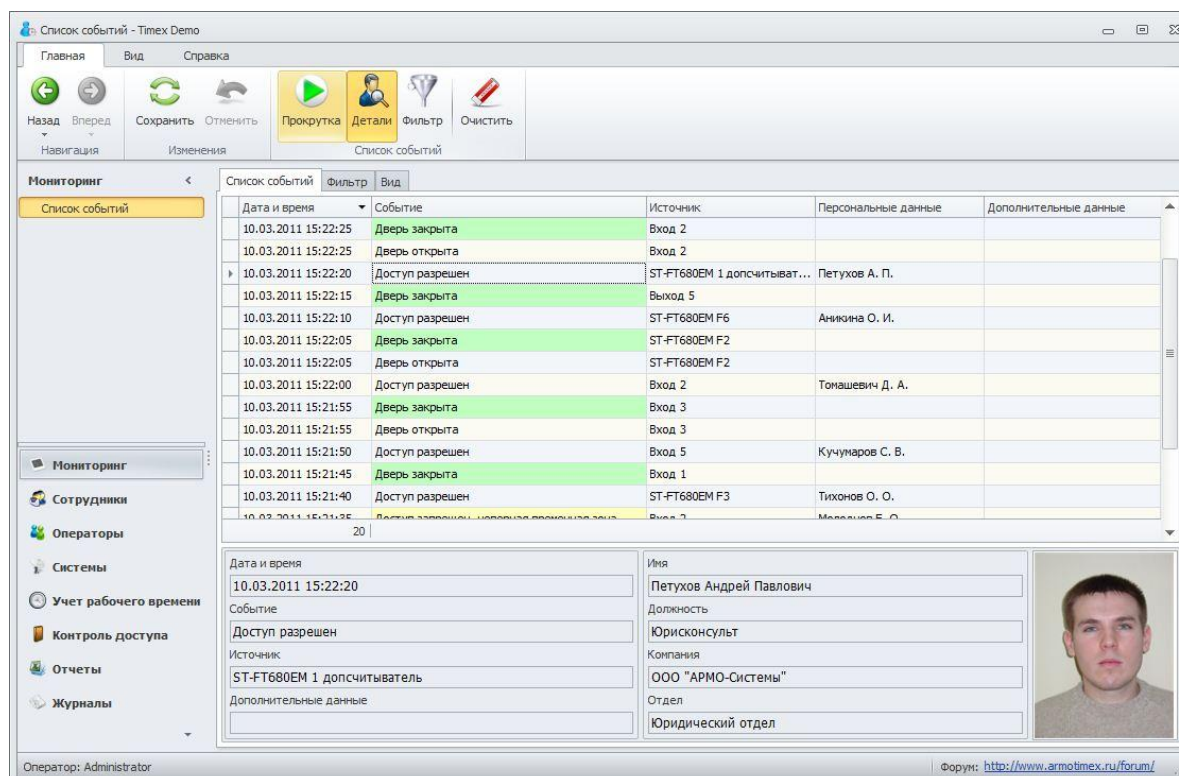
Список событий - Timex Demo

Главная Вид Справка

Назад Вперед Сохранить Отменить Прокрутка Детали Фильтр Очистить
Навигация Изменения Список событий

Мониторинг
Список событий

Список событий Фильтр Вид

| Дата и время | Событие | Источник | Персональные данные | Дополнительные данные |
|---|---|---|---|---|
| 10.03.2011 15:22:25 | Дверь закрыта | Вход 2 | | |
| 10.03.2011 15:22:25 | Дверь открыта | Вход 2 | | |
| 10.03.2011 15:22:20 | Доступ разрешен | ST-FT680EM 1 допсчитыват... | Петухов А. П. | |
| 10.03.2011 15:22:15 | Дверь закрыта | Выход 5 | | |
| 10.03.2011 15:22:10 | Доступ разрешен | ST-FT680EM F6 | Аникина О. И. | |
| 10.03.2011 15:22:05 | Дверь закрыта | ST-FT680EM F2 | | |
| 10.03.2011 15:22:05 | Дверь открыта | ST-FT680EM F2 | | |
| 10.03.2011 15:22:00 | Доступ разрешен | Вход 2 | Томашевич Д. А. | |
| 10.03.2011 15:21:55 | Дверь закрыта | Вход 3 | | |
| 10.03.2011 15:21:55 | Дверь открыта | Вход 3 | | |
| 10.03.2011 15:21:50 | Доступ разрешен | Вход 5 | Кучумаров С. В. | |
| 10.03.2011 15:21:45 | Дверь закрыта | Вход 1 | | |
| 10.03.2011 15:21:40 | Доступ разрешен | ST-FT680EM F3 | Тихонов О. О. | |
| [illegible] | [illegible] | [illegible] | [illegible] | |

20

Мониторинг
Сотрудники
Операторы
Системы
Учет рабочего времени
Контроль доступа
Отчеты
Журналы

Дата и время
10.03.2011 15:22:20
Событие
Доступ разрешен
Источник
ST-FT680EM 1 допсчитыватель
Дополнительные данные

Имя
Петухов Андрей Павлович
Должность
Юрисконсульт
Компания
ООО "АРМО-Системы"
Отдел
Юридический отдел

Оператор: Administrator
Форум: http://www.armotimex.ru/forum/